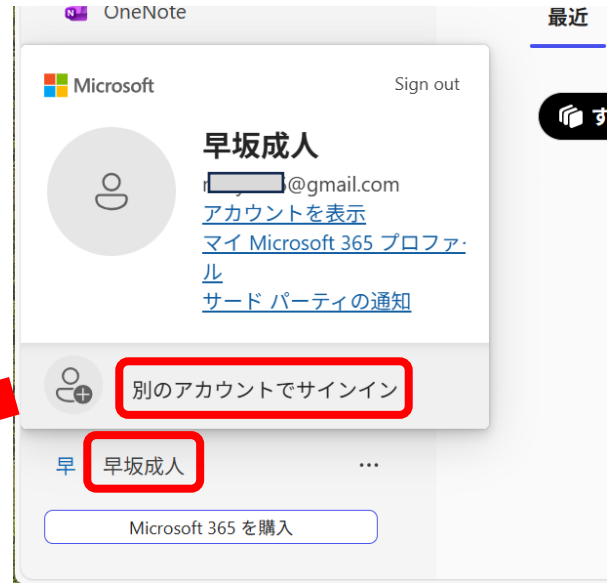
OneNote

最近

Microsoft

Sign out

早坂成人

m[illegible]@gmail.com

アカウントを表示

マイ Microsoft 365 プロファイル

サード パーティの通知

別のアカウントでサインイン

早 早坂成人

...

Microsoft 365 を購入

す